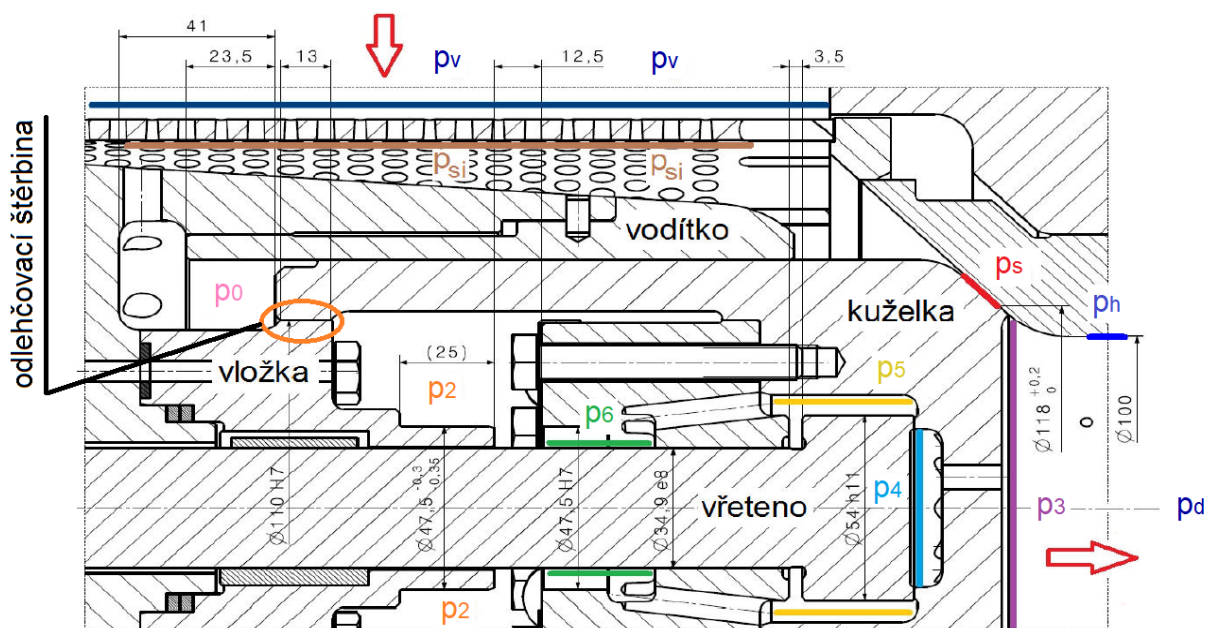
41
23,5
13
$p_v$
12,5
$p_v$
3,5
odlehčovací štěrbina
$p_{si}$
$p_{si}$
vodítko
$p_0$
$p_s$
kuželka
$p_h$
vložka
(25)
$p_2$
$p_5$
$p_6$
$\varnothing 118^{+0,2}_{0}$
o
$\varnothing 100$
$\varnothing 110H7$
$\varnothing 47,5^{-0,3}_{-0,35}$
$\varnothing 47,5H7$
$\varnothing 34,9e8$
vřeteno
$\varnothing 54h11$
$p_4$
$p_3$
$p_d$
$p_2$